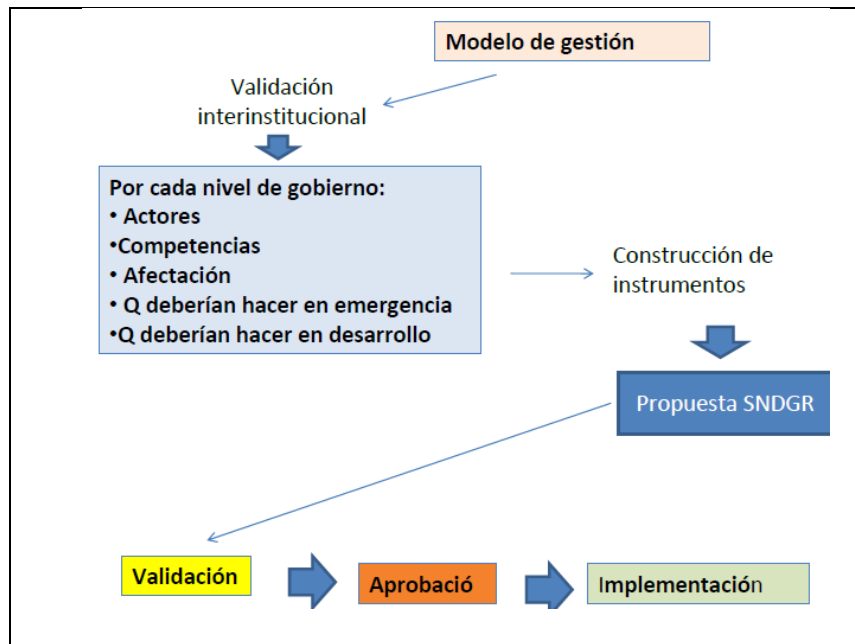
Modelo de gestión

Validación interinstitucional

Por cada nivel de gobierno:
• Actores
•Competencias
• Afectación
• Q deberían hacer en emergencia
•Q deberían hacer en desarrollo

Construcción de instrumentos

Propuesta SNDGR

Validación

Aprobació

Implementación